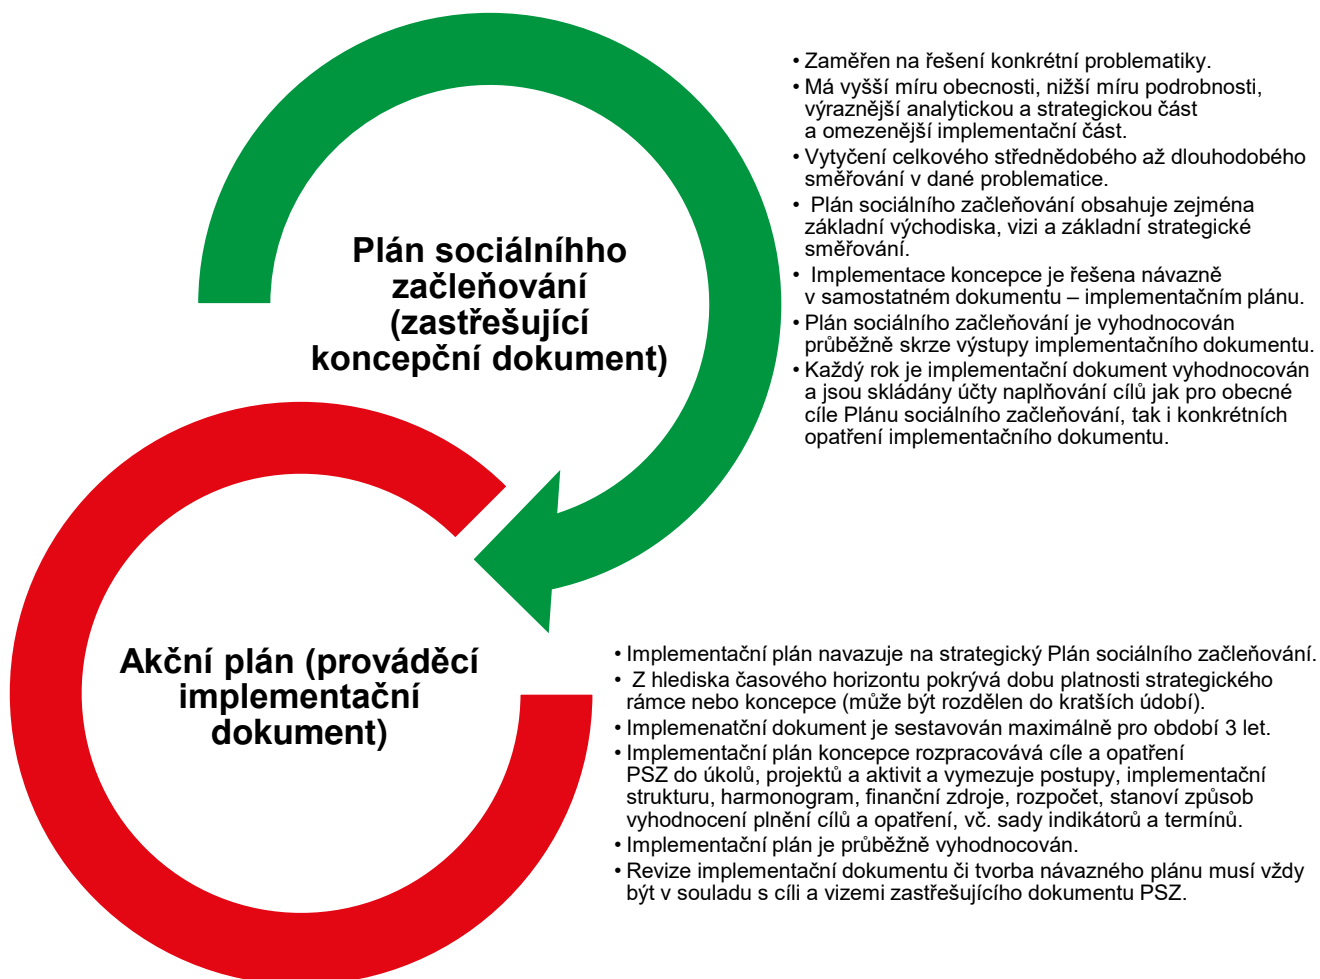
Plán sociálníhho začleňování (zastřešující koncepční dokument)

• Zaměřen na řešení konkrétní problematiky.
• Má vyšší míru obecnosti, nižší míru podrobnosti, výraznější analytickou a strategickou část a omezenější implementační část.
• Vytyčení celkového střednědobého až dlouhodobého směřování v dané problematice.
• Plán sociálního začleňování obsahuje zejména základní východiska, vizi a základní strategické směřování.
• Implementace koncepce je řešena návazně v samostatném dokumentu – implementačním plánu.
• Plán sociálního začleňování je vyhodnocován průběžně skrze výstupy implementačního dokumentu.
• Každý rok je implementační dokument vyhodnocován a jsou skládány účty naplňování cílů jak pro obecné cíle Plánu sociálního začleňování, tak i konkrétních opatření implementačního dokumentu.

Akční plán (prováděcí implementační dokument)

• Implementační plán navazuje na strategický Plán sociálního začleňování.
• Z hlediska časového horizontu pokrývá dobu platnosti strategického rámce nebo koncepce (může být rozdělen do kratších údobí).
• Implemenatční dokument je sestavován maximálně pro období 3 let.
• Implementační plán koncepce rozpracovává cíle a opatření PSZ do úkolů, projektů a aktivit a vymezuje postupy, implementační strukturu, harmonogram, finanční zdroje, rozpočet, stanoví způsob vyhodnocení plnění cílů a opatření, vč. sady indikátorů a termínů.
• Implementační plán je průběžně vyhodnocován.
• Revize implementační dokumentu či tvorba návazného plánu musí vždy být v souladu s cíli a vizemi zastřešujícího dokumentu PSZ.